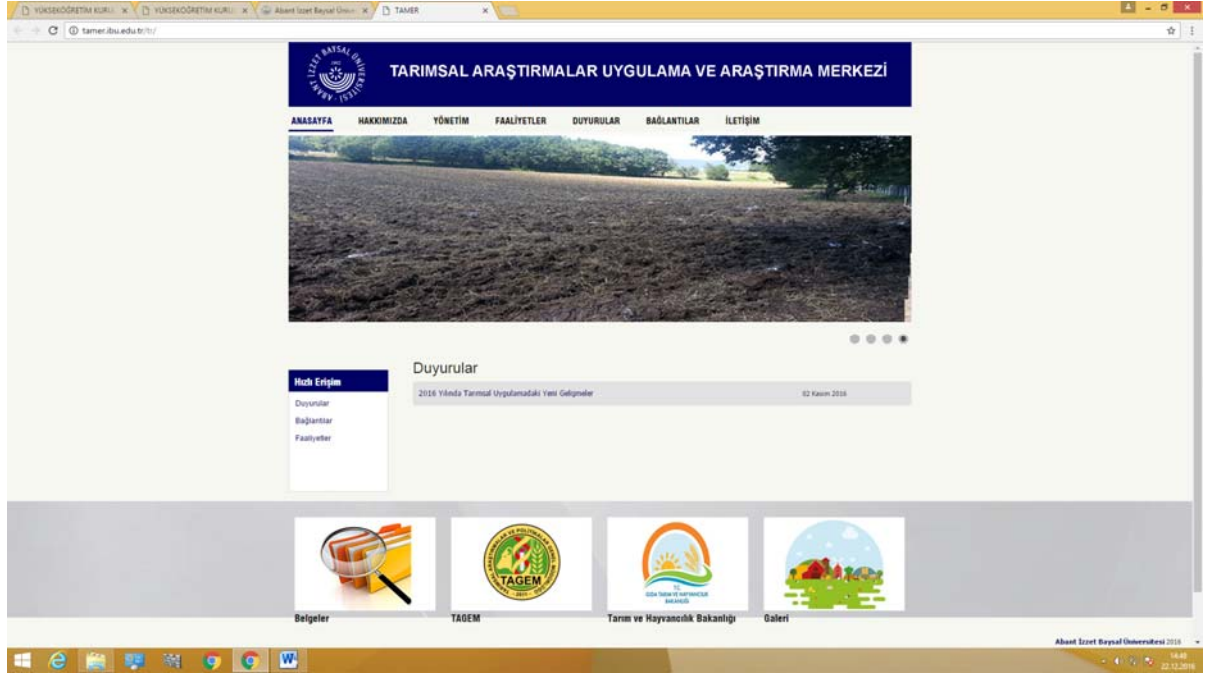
YÜKSEKÖĞRETİM KURUL × | YÜKSEKÖĞRETİM KURUL × | Abant İzzet Baysal Üniv × | TAMER ×

tamer.ibu.edu.tr/tr/

ABANT İZZET BAYSAL ÜNİVERSİTESİ 1992

TARIMSAL ARAŞTIRMALAR UYGULAMA VE ARAŞTIRMA MERKEZİ

ANASAYFA HAKKIMIZDA YÖNETİM FAALİYETLER DUYURULAR BAĞLANTILAR İLETİŞİM

Hızlı Erişim
Duyurular
Bağlantılar
Faaliyetler

Duyurular

2016 Yılında Tarımsal Uygulamadaki Yeni Gelişmeler 02 Kasım 2016

TAGEM

T.C. GIDA TARIM VE HAYVANCILIK BAKANLIĞI

Belgeler TAGEM Tarım ve Hayvancılık Bakanlığı Galeri

Abant İzzet Baysal Üniversitesi 2016

14:40
22.12.2016